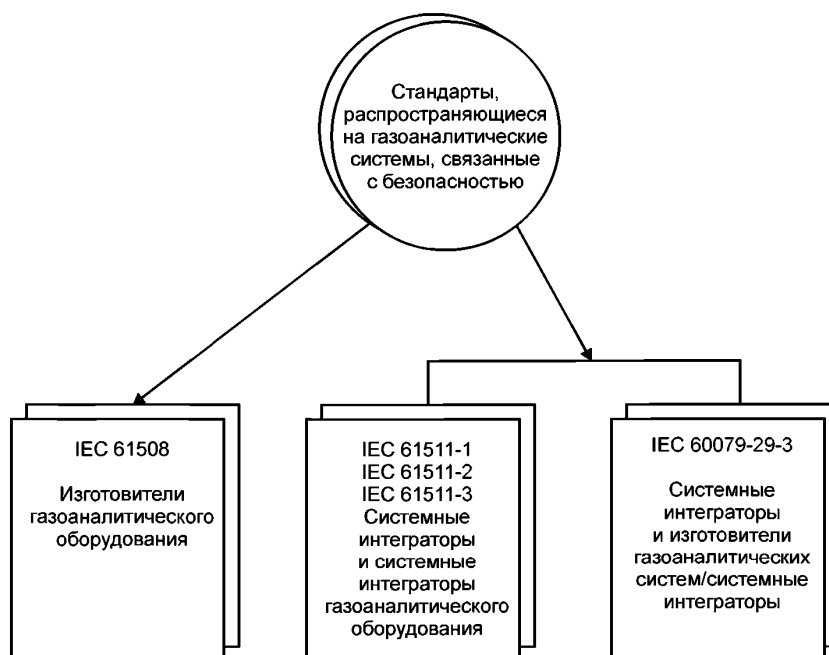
Стандарты, распространяющиеся на газоаналитические системы, связанные с безопасностью

IEC 61508

Изготовители газоаналитического оборудования

IEC 61511-1
IEC 61511-2
IEC 61511-3
Системные интеграторы и системные интеграторы газоаналитического оборудования

IEC 60079-29-3

Системные интеграторы и изготовители газоаналитических систем/системные интеграторы